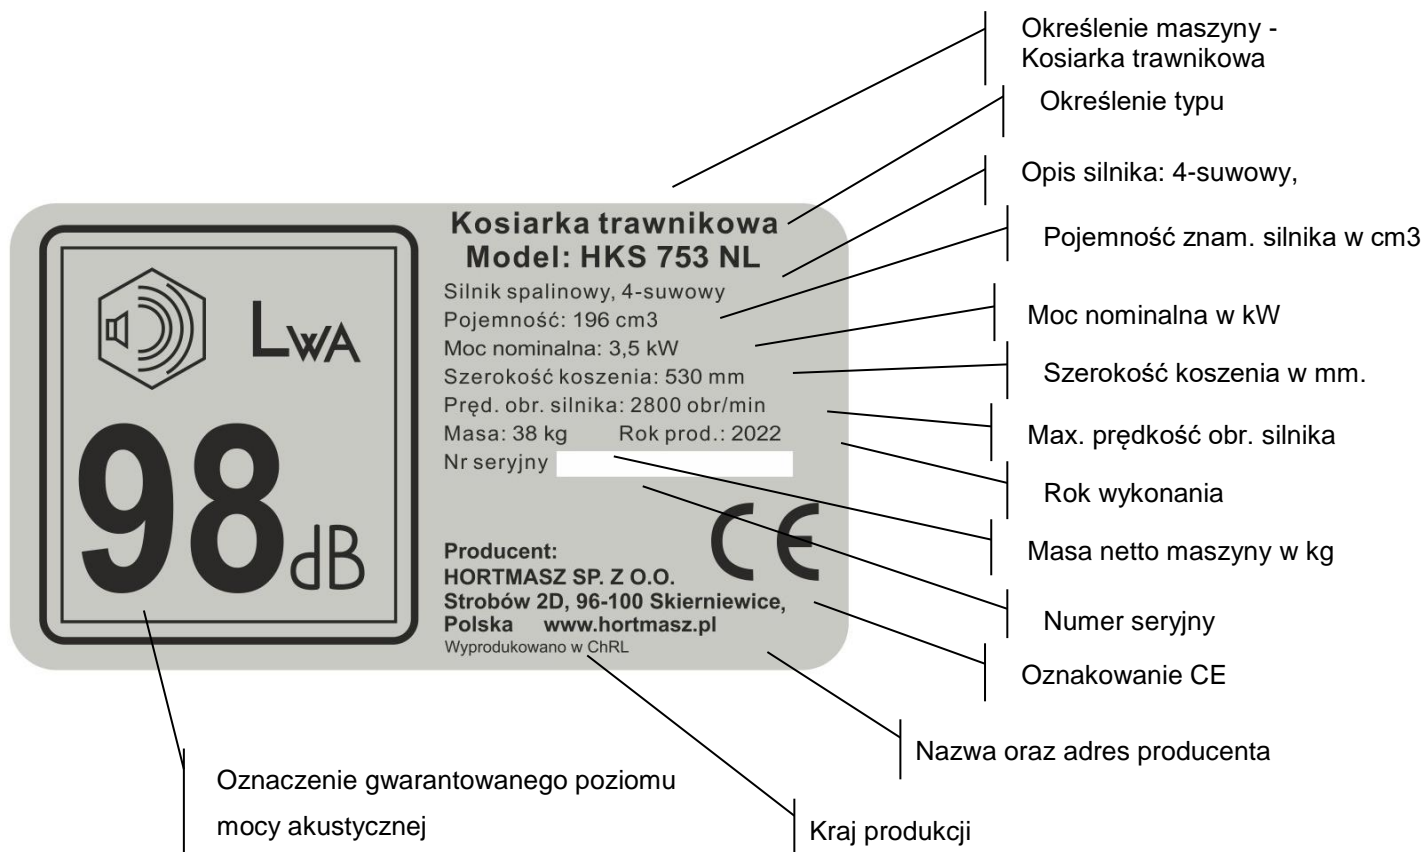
Określenie maszyny - Kosiarka trawnikowa

Określenie typu

Opis silnika: 4-suwowy,

Pojemność znam. silnika w cm3

Moc nominalna w kW

Szerokość koszenia w mm.

Max. prędkość obr. silnika

Rok wykonania

Masa netto maszyny w kg

Numer seryjny

Oznakowanie CE

Nazwa oraz adres producenta

Kraj produkcji

Oznaczenie gwarantowanego poziomu mocy akustycznej

LWA

98dB

Kosiarka trawnikowa
Model: HKS 753 NL

Silnik spalinowy, 4-suwowy
Pojemność: 196 cm3
Moc nominalna: 3,5 kW
Szerokość koszenia: 530 mm
Pręd. obr. silnika: 2800 obr/min
Masa: 38 kg Rok prod.: 2022
Nr seryjny

CE

Producent:
HORTMASZ SP. Z O.O.
Strobów 2D, 96-100 Skierniewice,
Polska www.hortmasz.pl
Wyprodukowano w ChRL